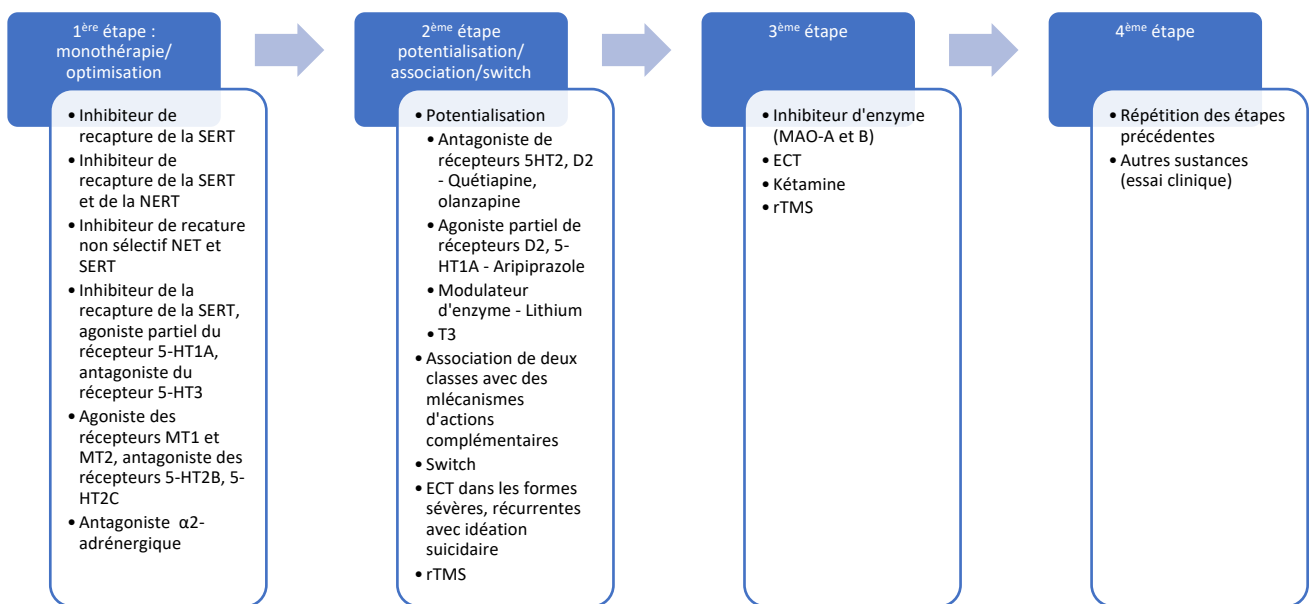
1$^{ère}$ étape : monothérapie/ optimisation

- Inhibiteur de recapture de la SERT
- Inhibiteur de recapture de la SERT et de la NERT
- Inhibiteur de recature non sélectif NET et SERT
- Inhibiteur de la recapture de la SERT, agoniste partiel du récepteur 5-HT1A, antagoniste du récepteur 5-HT3
- Agoniste des récepteurs MT1 et MT2, antagoniste des récepteurs 5-HT2B, 5-HT2C
- Antagoniste α2-adrénergique

2$^{ème}$ étape potentialisation/ association/switch

- Potentialisation
  - Antagoniste de récepteurs 5HT2, D2 - Quétiapine, olanzapine
  - Agoniste partiel de récepteurs D2, 5-HT1A - Aripiprazole
  - Modulateur d'enzyme - Lithium
  - T3
- Association de deux classes avec des mlécanismes d'actions complémentaires
- Switch
- ECT dans les formes sévères, récurrentes avec idéation suicidaire
- rTMS

3$^{ème}$ étape

- Inhibiteur d'enzyme (MAO-A et B)
- ECT
- Kétamine
- rTMS

4$^{ème}$ étape

- Répétition des étapes précédentes
- Autres sustances (essai clinique)